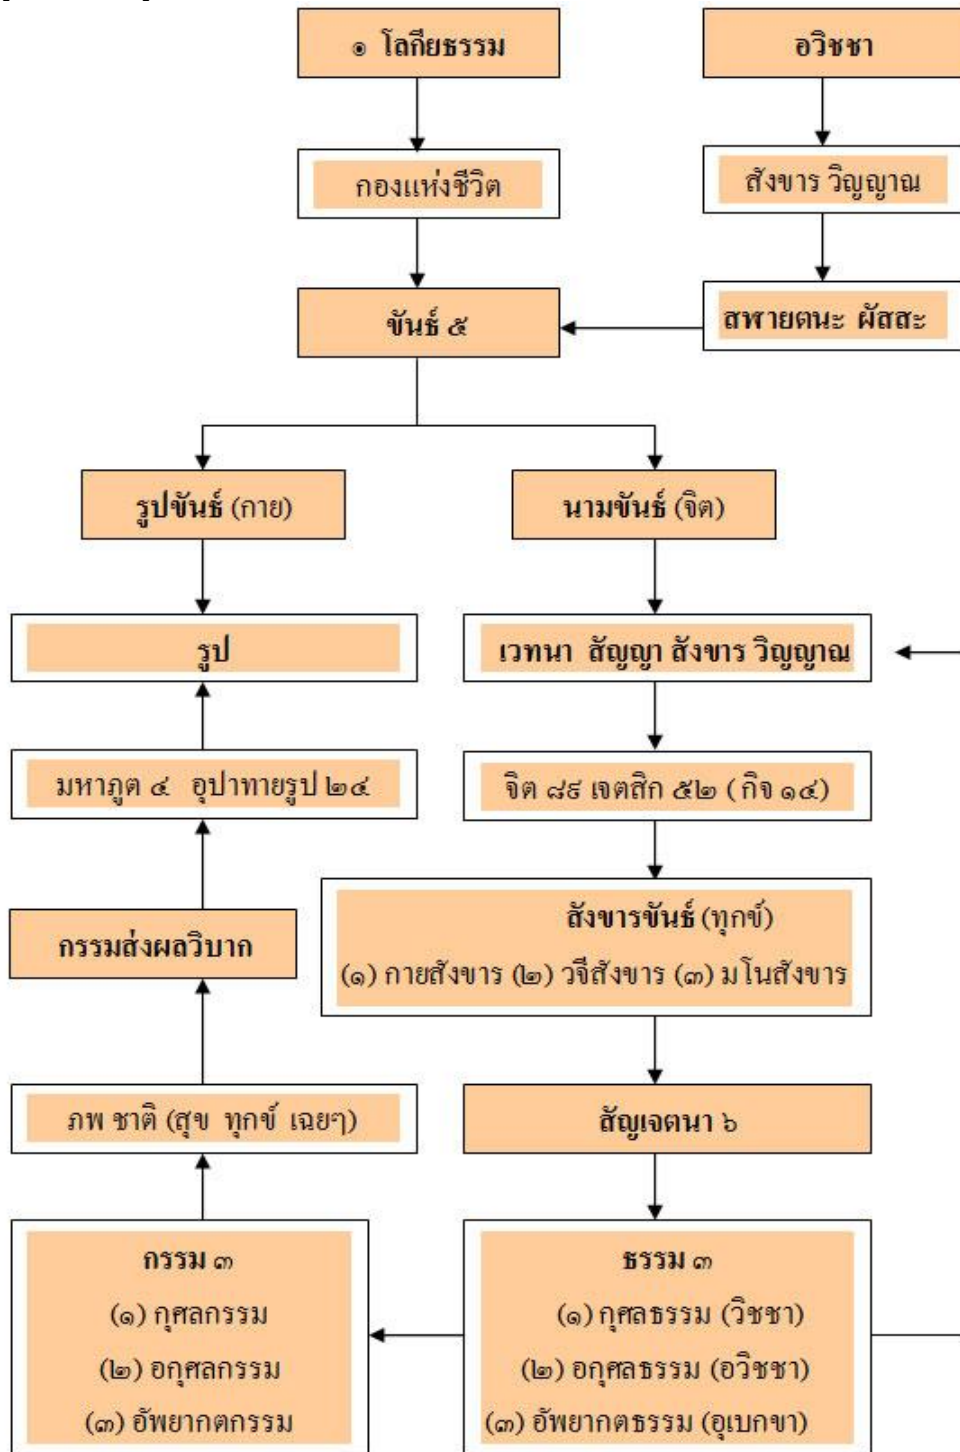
๑ โลกียธรรม

อวิชชา

กองแห่งชีวิต

สังขาร วิญญาณ

ขันธ์ ๕

สฬายตนะ ผัสสะ

รูปขันธ์ (กาย)

นามขันธ์ (จิต)

รูป

เวทนา สัญญา สังขาร วิญญาณ

มหาภูต ๔ อุปาทายรูป ๒๔

จิต ๘๙ เจตสิก ๕๒ (กิจ ๑๔)

กรรมส่งผลวิบาก

สังขารขันธ์ (ทุกข์)

(๑) กายสังขาร (๒) วจีสังขาร (๓) มโนสังขาร

ภพ ชาติ (สุข ทุกข์ เฉยๆ)

สัญเจตนา ๖

กรรม ๓
(๑) กุศลกรรม
(๒) อกุศลกรรม
(๓) อัพยากตกรรม

ธรรม ๓
(๑) กุศลธรรม (วิชชา)
(๒) อกุศลธรรม (อวิชชา)
(๓) อัพยากตธรรม (อุเบกขา)